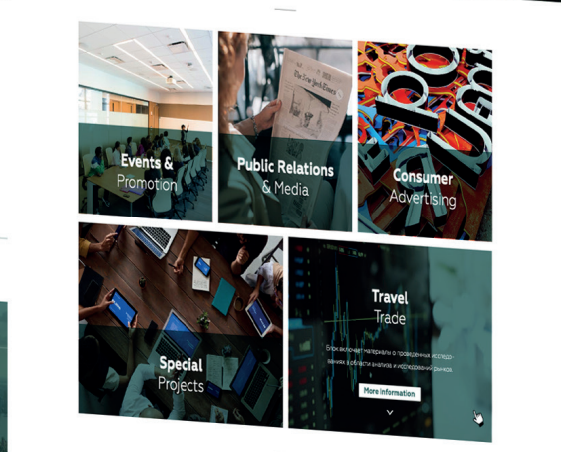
Events &
Promotion

The New York Times

Public Relations
& Media

Consumer
Advertising

Special
Projects

Travel
Trade

Блок включает материалы о проведенных исследованиях в области анализа и исследований рынков.

More information